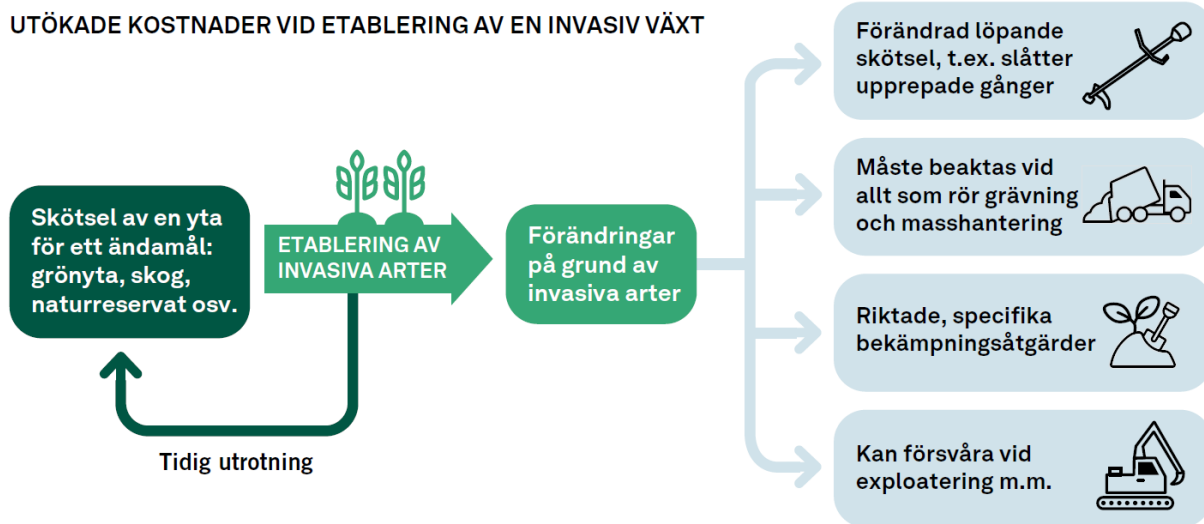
UTÖKADE KOSTNADER VID ETABLERING AV EN INVASIV VÄXT

Skötsel av en yta för ett ändamål: grönyta, skog, naturreservat osv.

ETABLERING AV INVASIVA ARTER

Förändringar på grund av invasiva arter

Tidig utrotning

Förändrad löpande skötsel, t.ex. slåtter upprepade gånger

Måste beaktas vid allt som rör grävning och masshantering

Riktade, specifika bekämpningsåtgärder

Kan försvåra vid exploatering m.m.